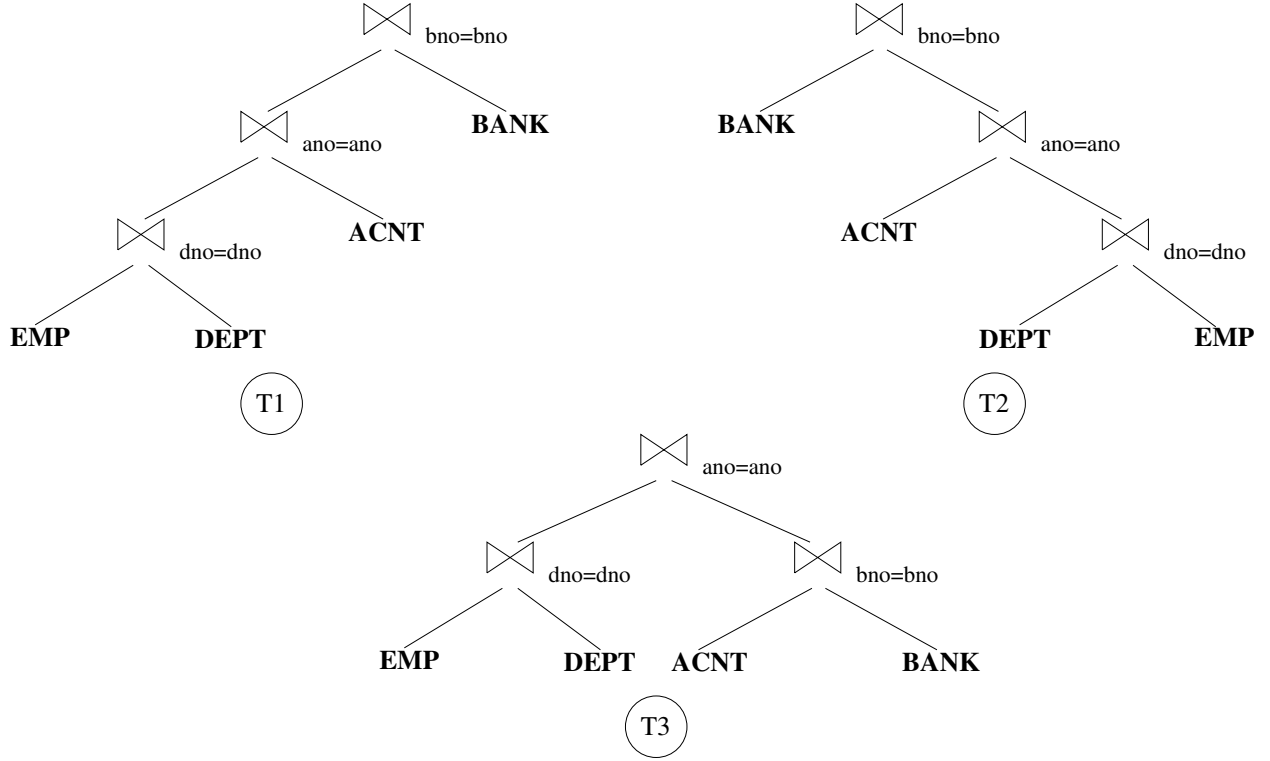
$\bowtie$ bno=bno
$\bowtie$ ano=ano
BANK
$\bowtie$ dno=dno
ACNT
EMP
DEPT
T1

$\bowtie$ bno=bno
BANK
$\bowtie$ ano=ano
ACNT
$\bowtie$ dno=dno
DEPT
EMP
T2

$\bowtie$ ano=ano
$\bowtie$ dno=dno
$\bowtie$ bno=bno
EMP
DEPT
ACNT
BANK
T3